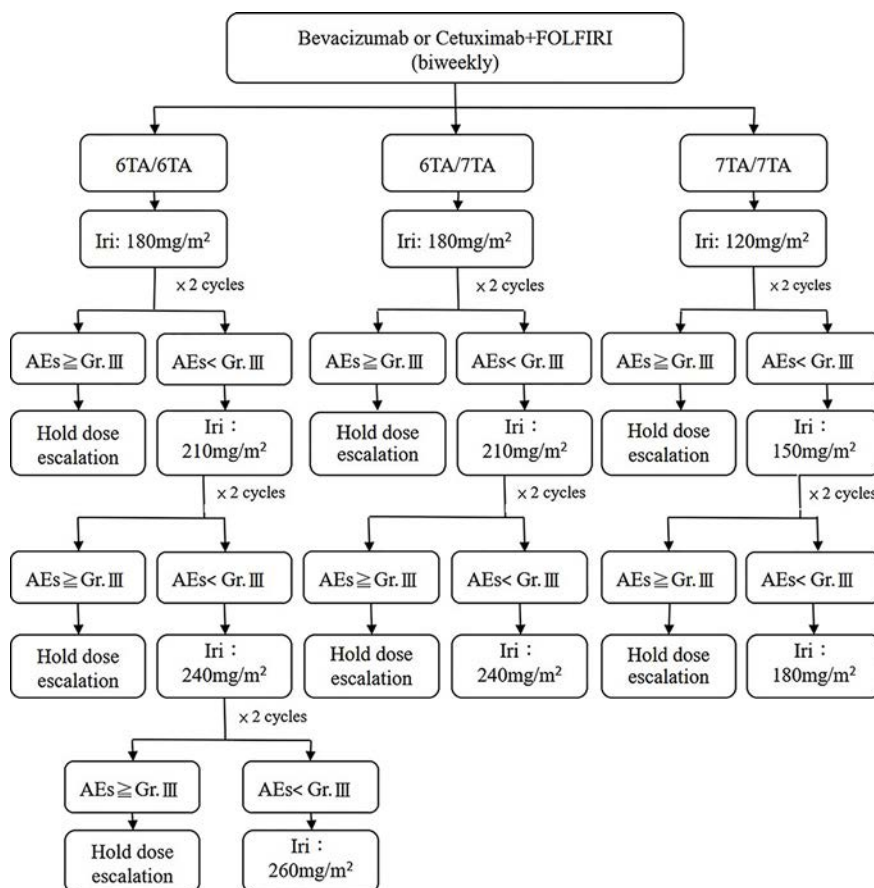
Bevacizumab or Cetuximab+FOLFIRI (biweekly)

6TA/6TA

Iri: 180mg/m$^2$

×2 cycles

AEs≧Gr. Ⅲ

AEs< Gr. Ⅲ

Hold dose escalation

Iri： 210mg/m$^2$

×2 cycles

AEs≧Gr. Ⅲ

AEs< Gr. Ⅲ

Hold dose escalation

Iri： 240mg/m$^2$

×2 cycles

AEs≧Gr. Ⅲ

AEs< Gr. Ⅲ

Hold dose escalation

Iri： 260mg/m$^2$

6TA/7TA

Iri: 180mg/m$^2$

×2 cycles

AEs≧Gr. Ⅲ

AEs< Gr. Ⅲ

Hold dose escalation

Iri： 210mg/m$^2$

×2 cycles

AEs≧Gr. Ⅲ

AEs< Gr. Ⅲ

Hold dose escalation

Iri： 240mg/m$^2$

7TA/7TA

Iri: 120mg/m$^2$

×2 cycles

AEs≧Gr. Ⅲ

AEs< Gr. Ⅲ

Hold dose escalation

Iri： 150mg/m$^2$

×2 cycles

AEs≧Gr. Ⅲ

AEs< Gr. Ⅲ

Hold dose escalation

Iri： 180mg/m$^2$